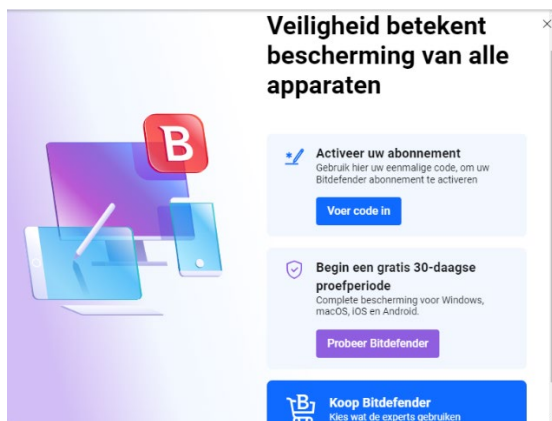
Veiligheid betekent bescherming van alle apparaten

×

B

Activeer uw abonnement
Gebruik hier uw eenmalige code, om uw Bitdefender abonnement te activeren

Voer code in

Begin een gratis 30-daagse proefperiode
Complete bescherming voor Windows, macOS, iOS en Android.

Probeer Bitdefender

Koop Bitdefender
Kies wat de experts gebruiken